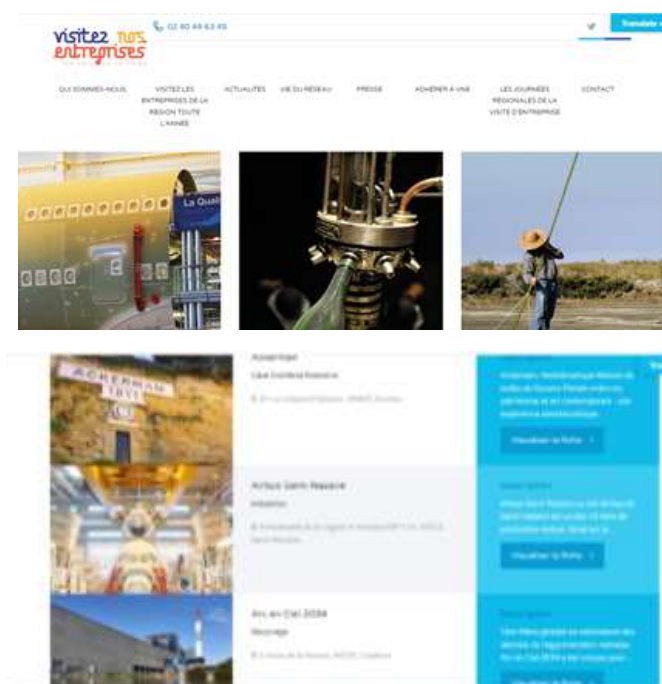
visitez nos entreprises

02 40 44 63 49

Translate

QUI SOMMES-NOUS

VISITEZ LES ENTREPRISES DE LA REGION TOUTE L'ANNEE

ACTUALITES

VIE DU RESEAU

PRESSE

ADHERER A VNE

LES JOURNEES REGIONALES DE LA VISITE D'ENTREPRISE

CONTACT

La Quali

ACKERMAN

Ackerman

Cave Distillerie Brasserie

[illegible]

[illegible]

Visualiser la fiche

Arthus Saint-Nazaire

Industries

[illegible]

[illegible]

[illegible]

Visualiser la fiche

Arc en Ciel 2034

Recyclage

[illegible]

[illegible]

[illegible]

Visualiser la fiche